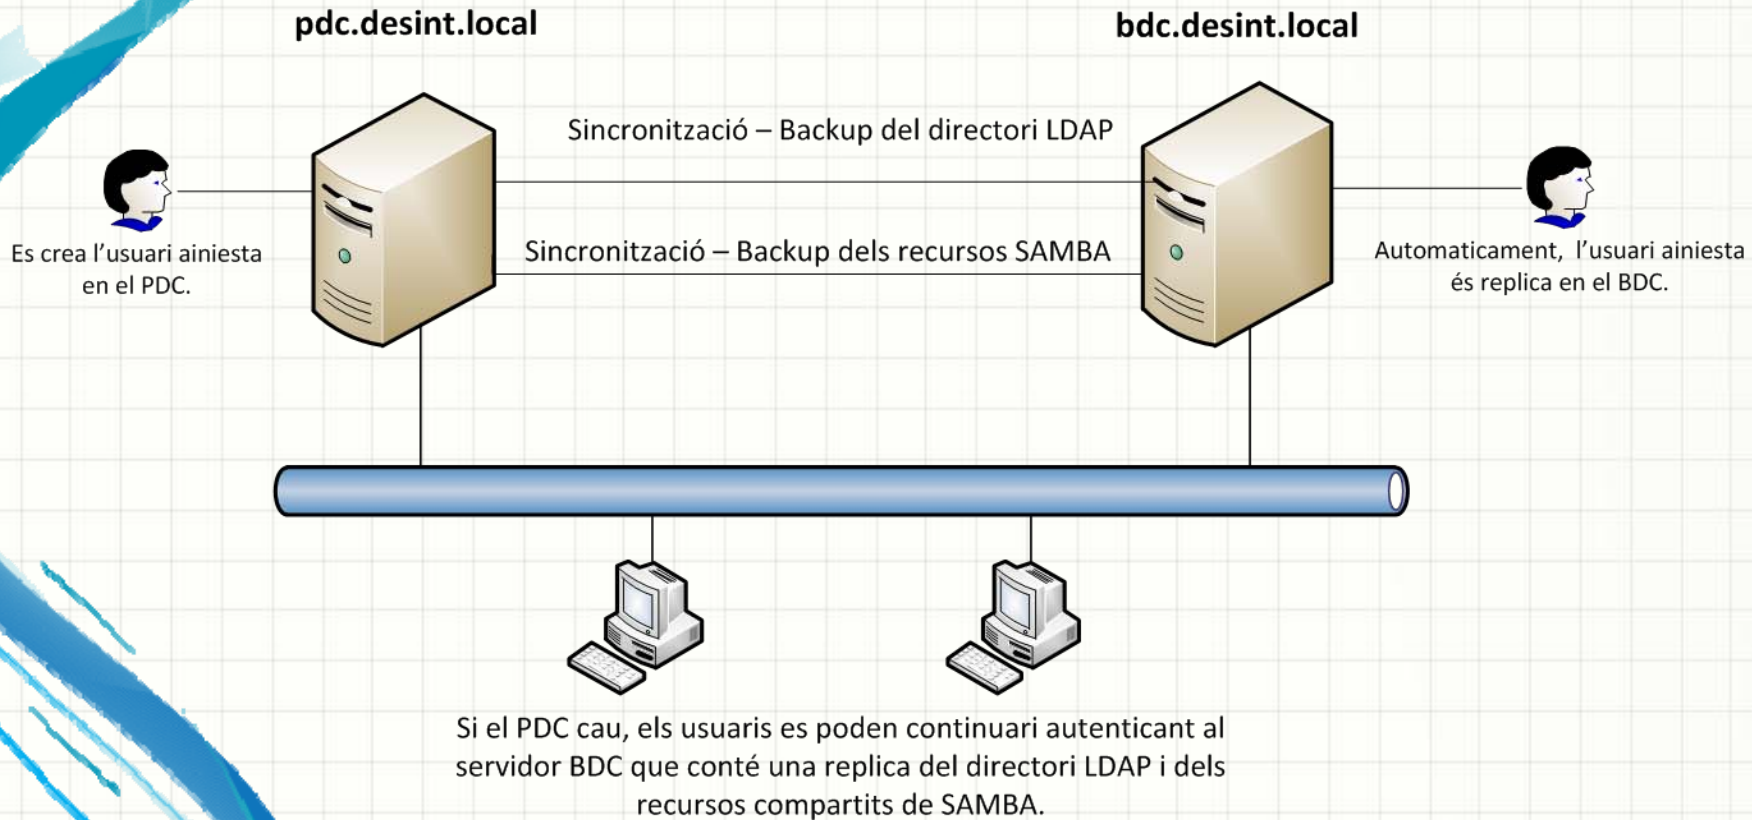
pdc.desint.local

bdc.desint.local

Sincronització – Backup del directori LDAP

Sincronització – Backup dels recursos SAMBA

Es crea l'usuari ainiesta en el PDC.

Automaticament, l'usuari ainiesta és replica en el BDC.

Si el PDC cau, els usuaris es poden continuari autenticant al servidor BDC que conté una replica del directori LDAP i dels recursos compartits de SAMBA.